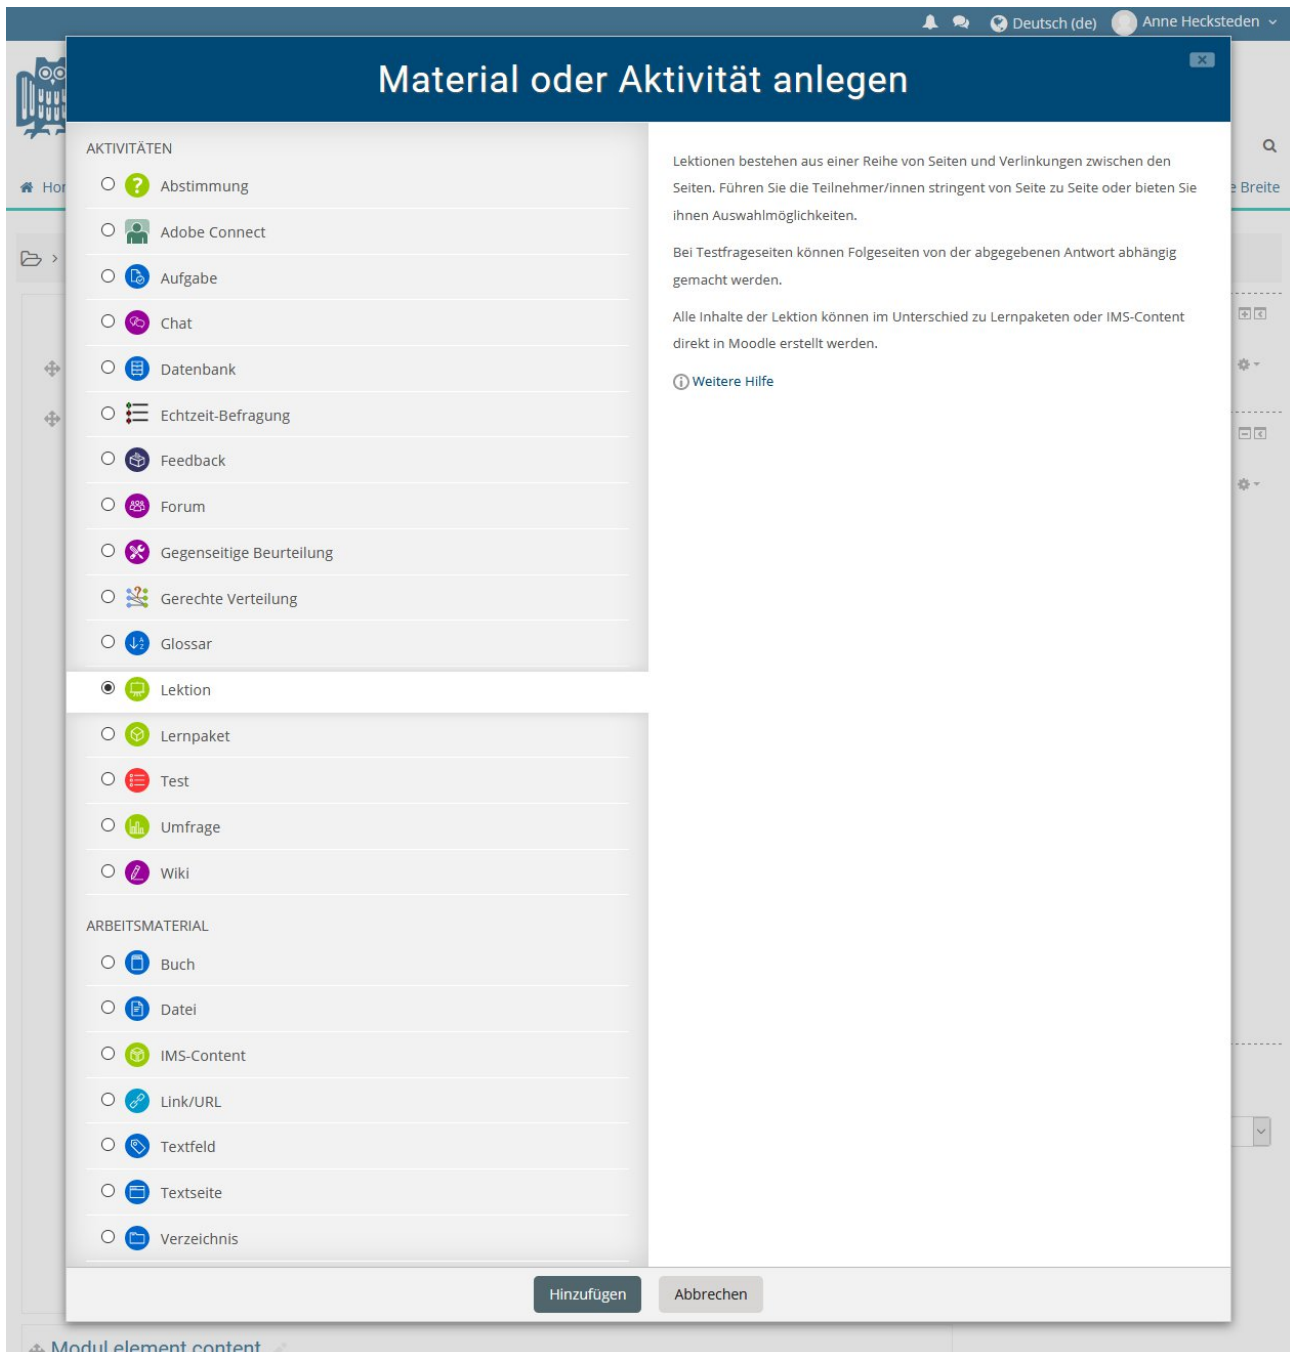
Deutsch (de) Anne Hecksteden

Material oder Aktivität anlegen

Hor

Breite

AKTIVITÄTEN

Abstimmung

Adobe Connect

Aufgabe

Chat

Datenbank

Echtzeit-Befragung

Feedback

Forum

Gegenseitige Beurteilung

Gerechte Verteilung

Glossar

Lektion

Lernpaket

Test

Umfrage

Wiki

ARBEITSMATERIAL

Buch

Datei

IMS-Content

Link/URL

Textfeld

Textseite

Verzeichnis

Lektionen bestehen aus einer Reihe von Seiten und Verlinkungen zwischen den Seiten. Führen Sie die Teilnehmer/innen stringent von Seite zu Seite oder bieten Sie ihnen Auswahlmöglichkeiten.

Bei Testfrageseiten können Folgeseiten von der abgegebenen Antwort abhängig gemacht werden.

Alle Inhalte der Lektion können im Unterschied zu Lernpaketen oder IMS-Content direkt in Moodle erstellt werden.

Weitere Hilfe

Hinzufügen

Abbrechen

Modul element content